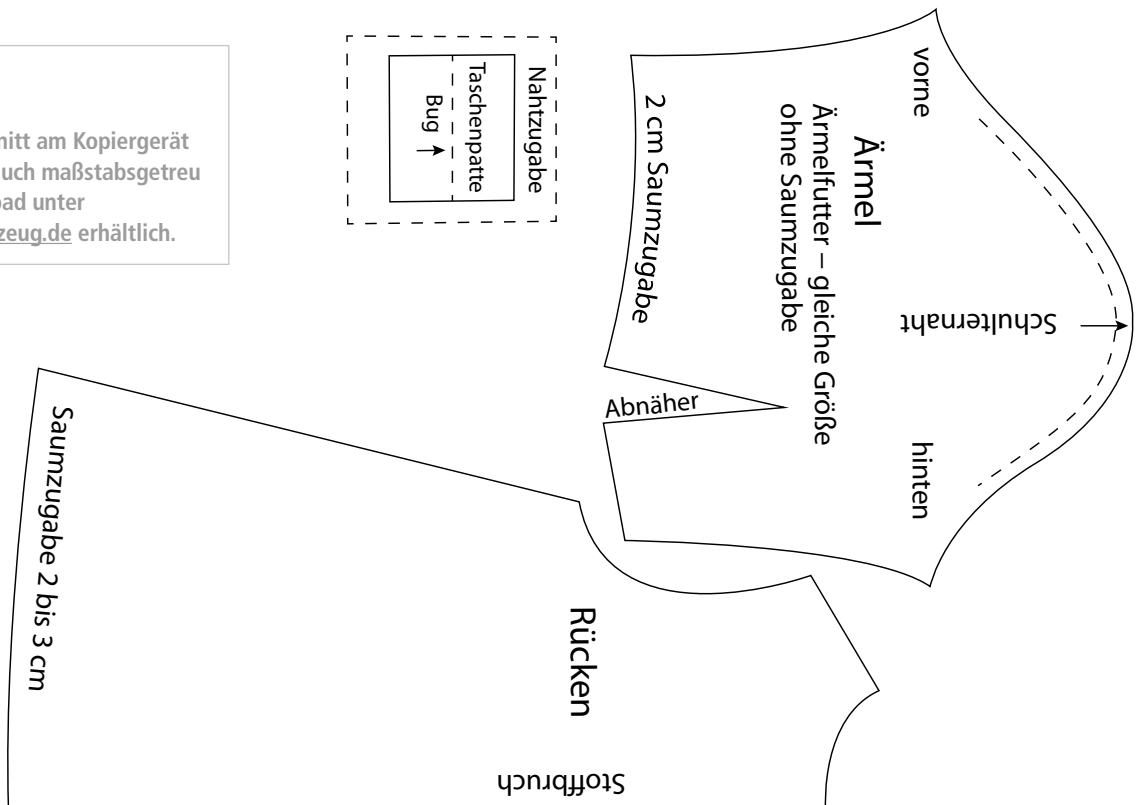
nitt am Kopiergerät
uch maßstabsgetreu
oad unter
zeug.de erhältlich.

Nahtzugabe
Taschenpatte
Bug

vorne
Ärmel
Ärmelfutter – gleiche Größe
ohne Saumzugabe
2 cm Saumzugabe
Schulternaht
hinten
Abnäher

Saumzugabe 2 bis 3 cm
Rücken
Stoffbruch